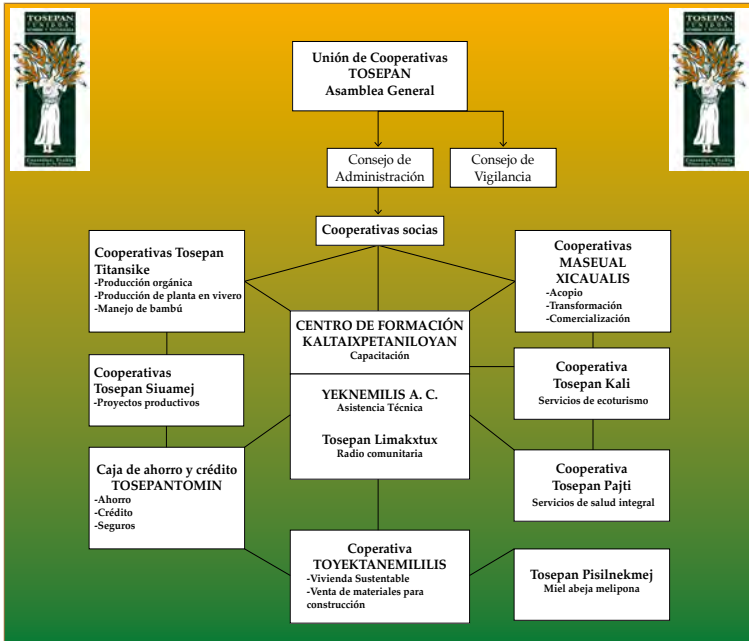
TOSEPAN

Unión de Cooperativas
TOSEPAN
Asamblea General

Consejo de Administración

Consejo de Vigilancia

Cooperativas socias

Cooperativas Tosepan Titansike
-Producción orgánica
-Producción de planta en vivero
-Manejo de bambú

Cooperativas MASEUAL XICAUALIS
-Acopio
-Transformación
-Comercialización

CENTRO DE FORMACIÓN KALTAIXPETANILOYAN
Capacitación

Cooperativas Tosepan Siuamej
-Proyectos productivos

Cooperativa Tosepan Kali
Servicios de ecoturismo

YEKNEMILIS A. C.
Asistencia Técnica

Tosepan Limakxtux
Radio comunitaria

Caja de ahorro y crédito TOSEPANTOMIN
-Ahorro
-Crédito
-Seguros

Cooperativa Tosepan Pajti
Servicios de salud integral

Cooperativa TOYEKTANEMILILIS
-Vivienda Sustentable
-Venta de materiales para construcción

Tosepan Pisilnekmej
Miel abeja melipona